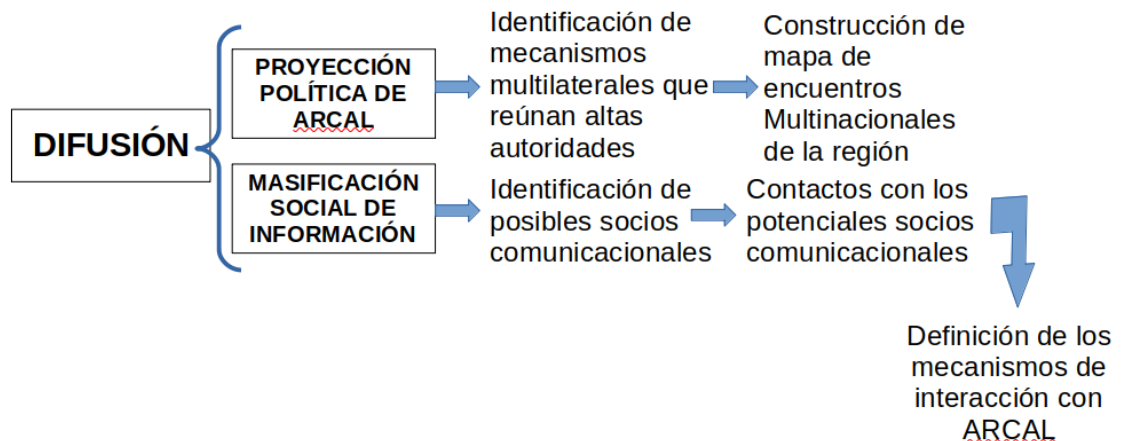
DIFUSIÓN

PROYECCIÓN POLÍTICA DE ARCAL

Identificación de mecanismos multilaterales que reúnan altas autoridades

Construcción de mapa de encuentros Multinacionales de la región

MASIFICACIÓN SOCIAL DE INFORMACIÓN

Identificación de posibles socios comunicacionales

Contactos con los potenciales socios comunicacionales

Definición de los mecanismos de interacción con ARCAL